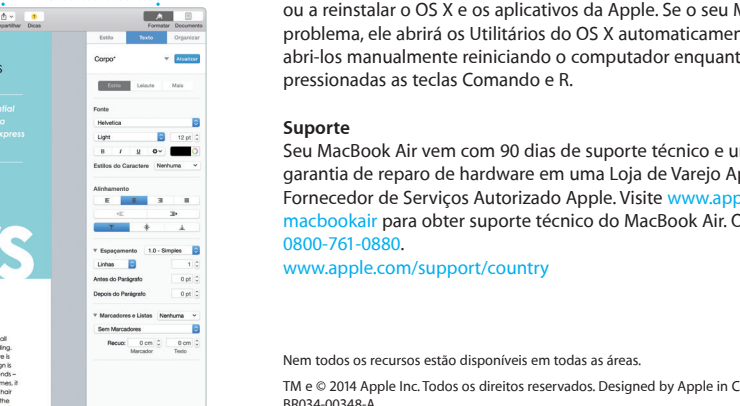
Compartilhar Dicas

Formatar Documento

Estilo Texto Organizar

Corpo* Atualizar

Estilo Leiaute Mais

Fonte

Helvetica

Light 12 pt

B I U

Estilos do Caractere Nenhuma

Alinhamento

Espaçamento 1.0 - Simples

Linhas 1

Antes do Parágrafo 0 pt

Depois do Parágrafo 0 pt

Marcadores e Listas Nenhuma

Sem Marcadores

Recuo: 0 cm 0 cm
Marcador Texto

ou a reinstalar o OS X e os aplicativos da Apple. Se o seu M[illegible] problema, ele abrirá os Utilitários do OS X automaticamen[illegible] abri-los manualmente reiniciando o computador enquant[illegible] pressionadas as teclas Comando e R.

Suporte

Seu MacBook Air vem com 90 dias de suporte técnico e u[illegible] garantia de reparo de hardware em uma Loja de Varejo Ap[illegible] Fornecedor de Serviços Autorizado Apple. Visite www.app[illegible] macbookair para obter suporte técnico do MacBook Air. O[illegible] 0800-761-0880.
www.apple.com/support/country

Nem todos os recursos estão disponíveis em todas as áreas.

TM e © 2014 Apple Inc. Todos os direitos reservados. Designed by Apple in C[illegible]
BR034-00348-A